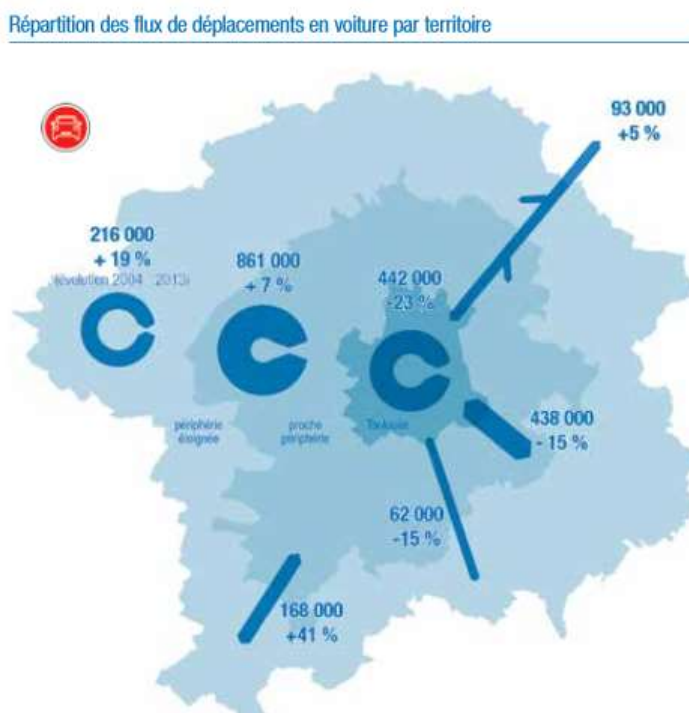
Répartition des flux de déplacements en voiture par territoire

93 000
+5 %

216 000
+ 19 %
(évolution 2004 - 2013)

861 000
+ 7 %

442 000
-23 %

périphérie éloignée

proche périphérie

Toulouse

438 000
- 15 %

62 000
-15 %

168 000
+41 %